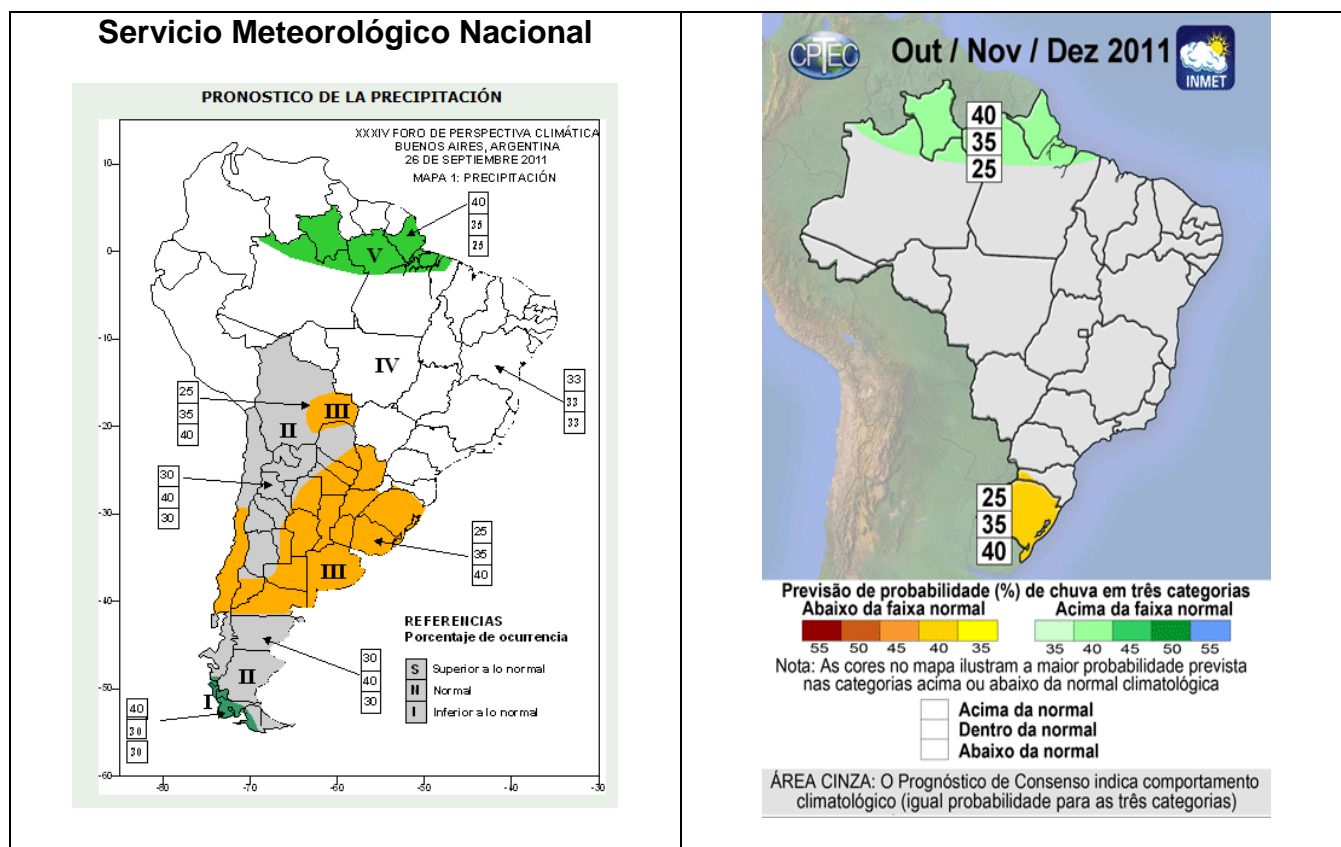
Servicio Meteorológico Nacional

PRONOSTICO DE LA PRECIPITACIÓN

XXXIV FORO DE PERSPECTIVA CLIMÁTICA
BUENOS AIRES, ARGENTINA
26 DE SEPTIEMBRE 2011
MAPA 1: PRECIPITACIÓN

10
0
-10
-20
-30
-40
-50
-60

-80 -70 -60 -50 -40 -30

40
35
25

V

IV

33
33
33

25
35
40

III

II

30
40
30

25
35
40

III

REFERENCIAS
Porcentaje de ocurrencia

30
40
30

II

S Superior a lo normal
N Normal
I Inferior a lo normal

40
30
30

I

CPTEC Out / Nov / Dez 2011 INMET

40
35
25

25
35
40

Previsão de probabilidade (%) de chuva em três categorias
Abaixo da faixa normal
Acima da faixa normal
55 50 45 40 35
35 40 45 50 55
Nota: As cores no mapa ilustram a maior probabilidade prevista nas categorias acima ou abaixo da normal climatológica

Acima da normal
Dentro da normal
Abaixo da normal

ÁREA CINZA: O Prognóstico de Consenso indica comportamento climatológico (igual probabilidade para as três categorias)